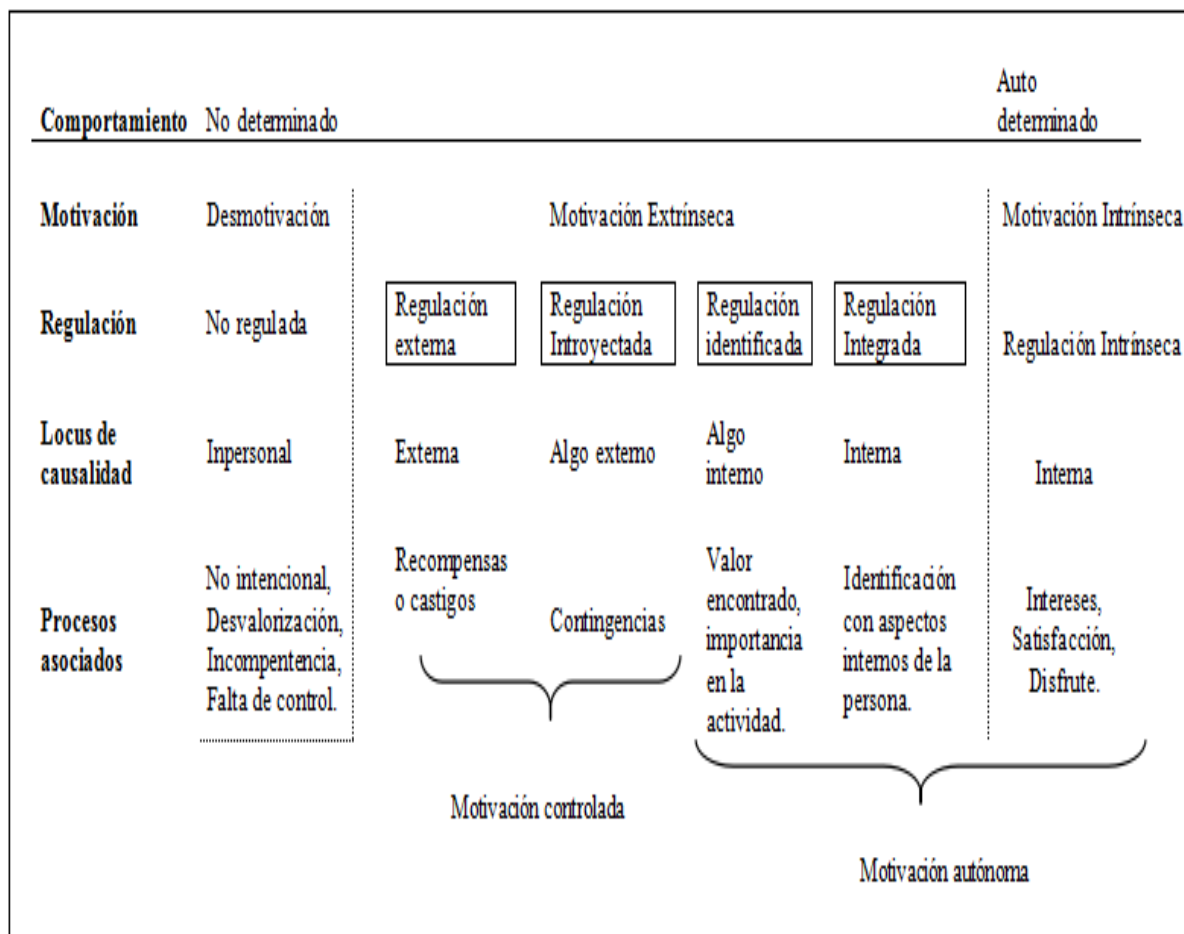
| Comportamiento | No determinado | | | | | Auto determinado |
|---|---|---|---|---|---|---|
| Motivación | Desmotivación | Motivación Extrínseca | | | | Motivación Intrínseca |
| Regulación | No regulada | Regulación externa | Regulación Introyectada | Regulación identificada | Regulación Integrada | Regulación Intrínseca |
| Locus de causalidad | Inpersonal | Externa | Algo externo | Algo interno | Interna | Interna |
| Procesos asociados | No intencional, Desvalorización, Incompentencia, Falta de control. | Recompensas o castigos | Contingencias | Valor encontrado, importancia en la actividad. | Identificación con aspectos internos de la persona. | Intereses, Satisfacción, Disfrute. |

Motivación controlada

Motivación autónoma